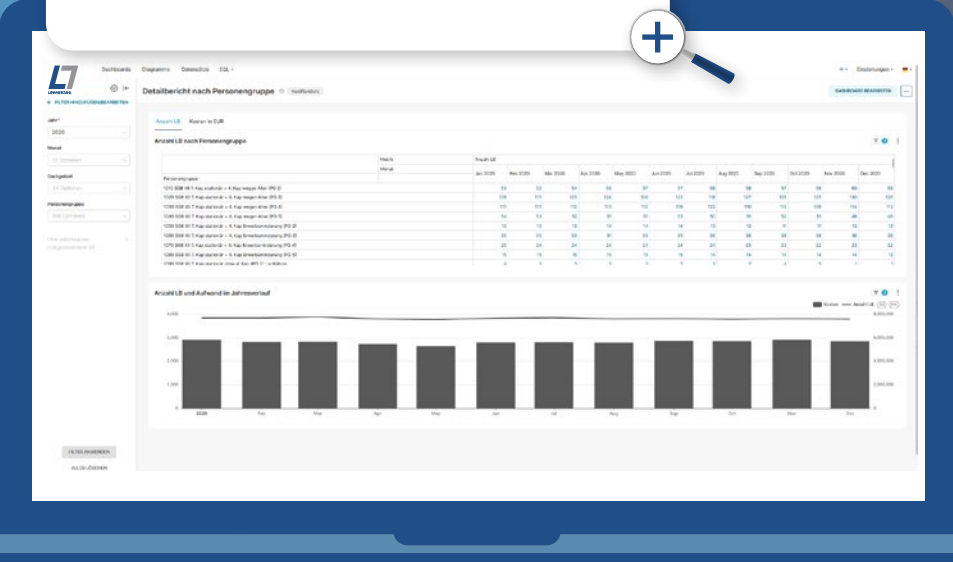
Dashboards Diagramme Datensätze SQL

Einstellungen

FILTER HINZUFÜGEN/BEARBEITEN

Jahr
2020

Monat

Dachgebiet

Personengruppe

Detailbericht nach Personengruppe

DASHBOARD BEARBEITEN

Anzahl LB Kosten in EUR

Anzahl LB nach Personengruppe

Metrik
Anzahl LB

Personengruppe

Jan 2020 Feb 2020 Mar 2020 Apr 2020 May 2020 Jun 2020 Jul 2020 Aug 2020 Sep 2020 Oct 2020 Nov 2020 Dec 2020

Anzahl LB und Aufwand im Jahresverlauf

4,000
3,000
2,000
1,000
0

2020 Feb Mar Apr May Jun Jul Aug Sep Oct Nov Dec

FILTER ANWENDEN

ALLE LÖSCHEN